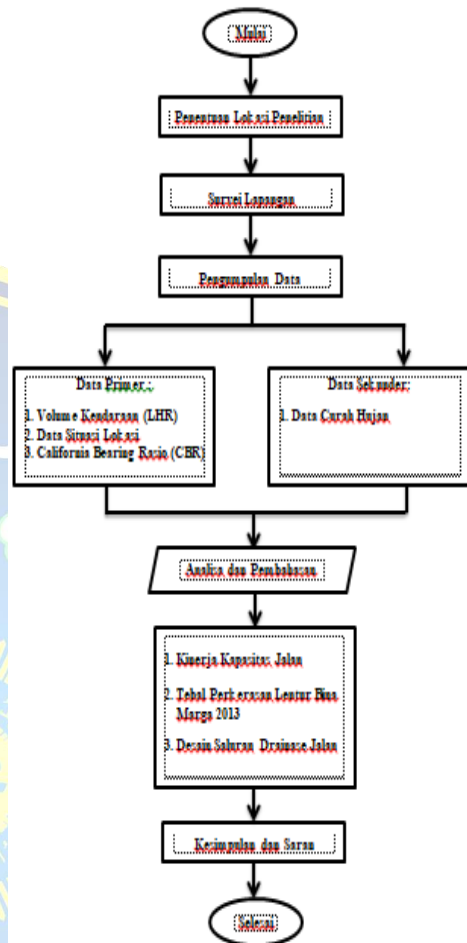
Mulai

Penentuan Lokasi Penelitian

Survei Lapangan

Pengumpulan Data

Data Primer :

1. Volume Kendaraan (LHR)
2. Data Situasi Lokasi
3. California Bearing Ratio (CBR)

Data Sekunder:

1. Data Curah Hujan

Analisa dan Pembahasan

1. Kinerja Kapasitas Jalan

2. Tebal Perkerasan Lentur Bina Marga 2013

3. Desain Saluran Drainase Jalan

Kesimpulan dan Saran

Selesai